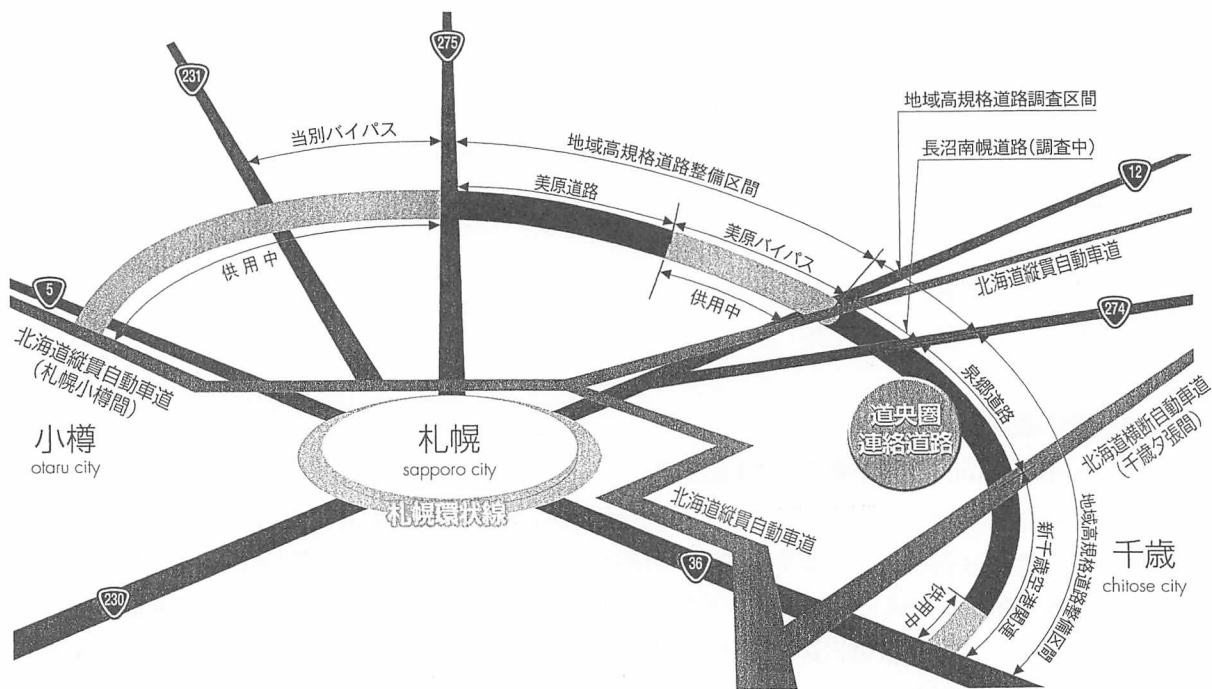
275
231
地域高規格道路調査区間
当別バイパス
地域高規格道路整備区間
長沼南幌道路(調査中)
12
美原道路
美原バイパス
供用中
北海道縦貫自動車道
5
供用中
274
北海道縦貫自動車道
(札幌小樽間)
泉郷道路
道央圏
連絡道路
小樽
otaru city
札幌
sapporo city
北海道横断自動車道
(千歳夕張間)
札幌環状線
北海道縦貫自動車道
新千歳空港関連
地域高規格道路整備区間
千歳
chitose city
36
供用中
230